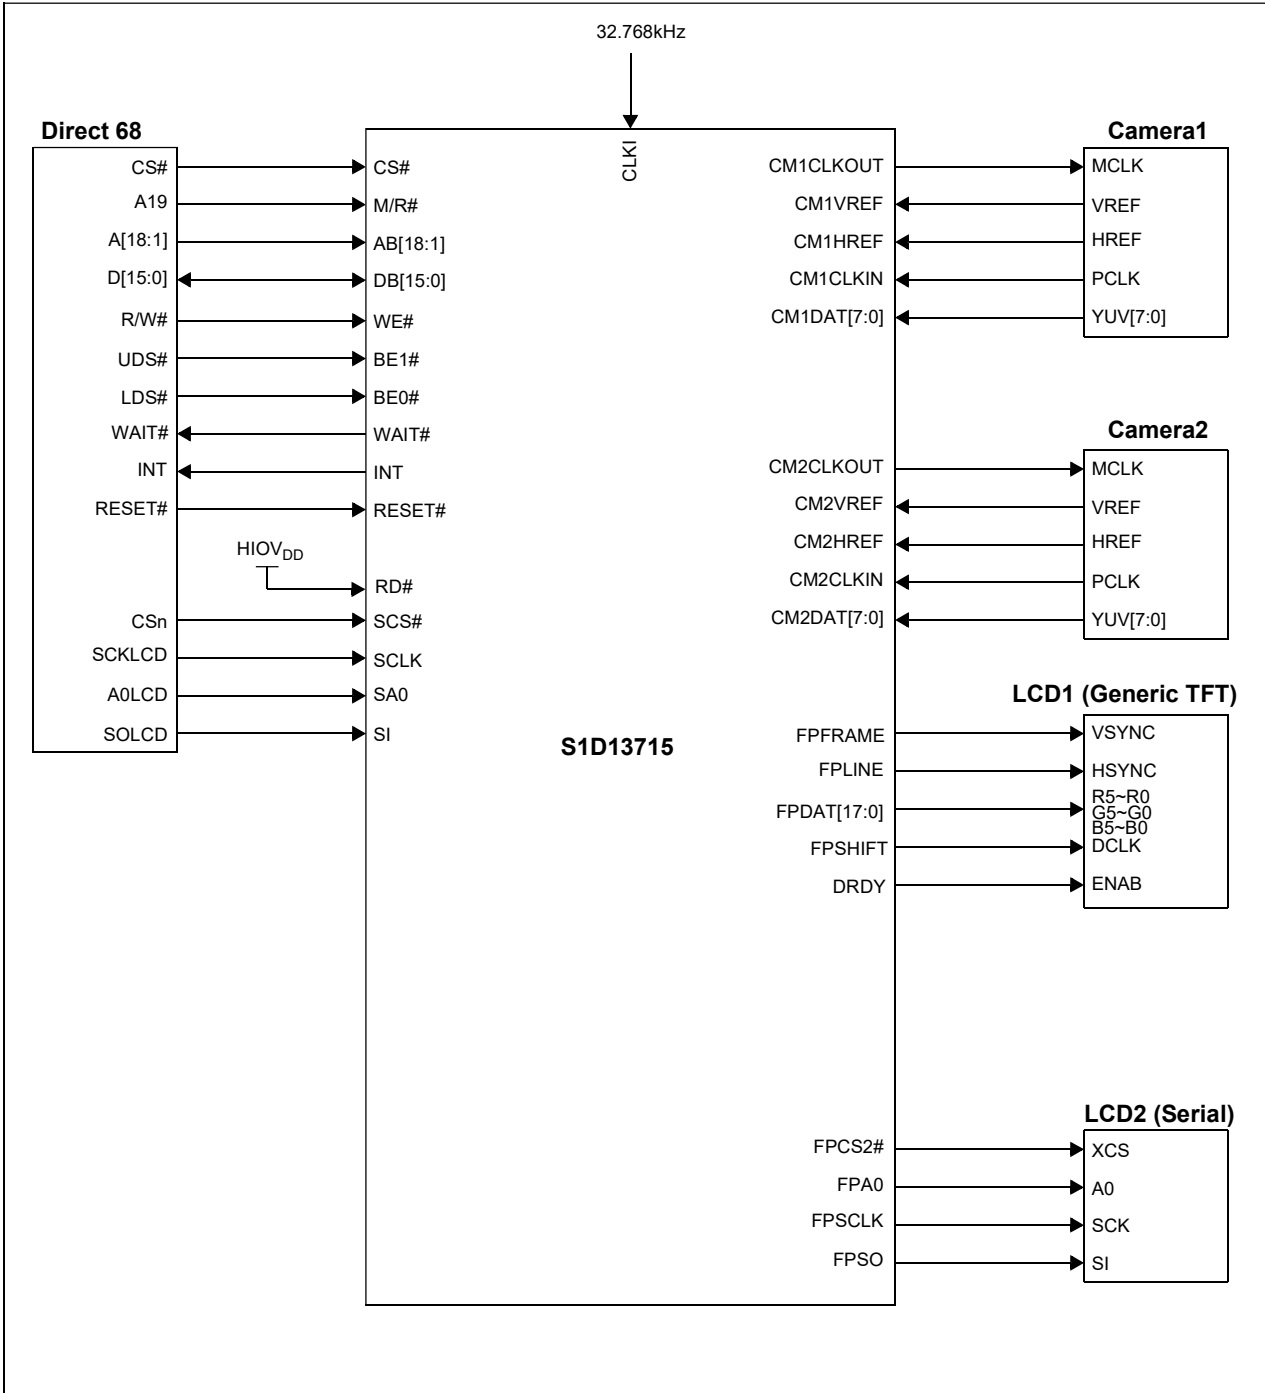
32.768kHz

Direct 68

CS#
A19
A[18:1]
D[15:0]
R/W#
UDS#
LDS#
WAIT#
INT
RESET#
CSn
SCKLCD
A0LCD
SOLCD

HIOV$_{DD}$

CLKI

CS#
M/R#
AB[18:1]
DB[15:0]
WE#
BE1#
BE0#
WAIT#
INT
RESET#
RD#
SCS#
SCLK
SA0
SI

S1D13715

CM1CLKOUT
CM1VREF
CM1HREF
CM1CLKIN
CM1DAT[7:0]

CM2CLKOUT
CM2VREF
CM2HREF
CM2CLKIN
CM2DAT[7:0]

FPFRAME
FPLINE
FPDAT[17:0]
FPSHIFT
DRDY

FPCS2#
FPA0
FPSCLK
FPSO

Camera1

MCLK
VREF
HREF
PCLK
YUV[7:0]

Camera2

MCLK
VREF
HREF
PCLK
YUV[7:0]

LCD1 (Generic TFT)

VSYNC
HSYNC
R5~R0
G5~G0
B5~B0
DCLK
ENAB

LCD2 (Serial)

XCS
A0
SCK
SI